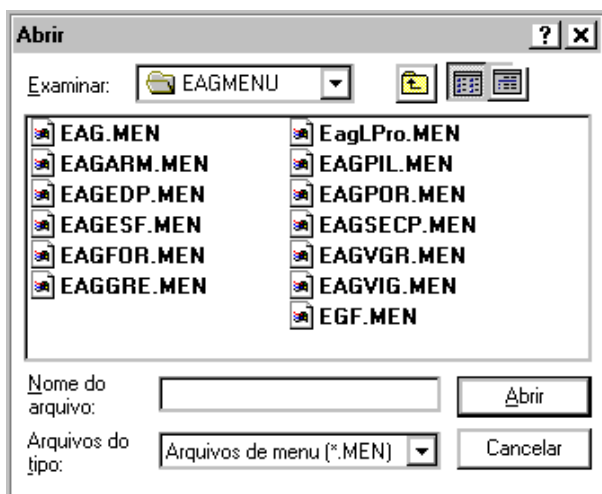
Abrir

?

Examinar: EAGMENU

EAG.MEN
EAGARM.MEN
EAGEDP.MEN
EAGESF.MEN
EAGFOR.MEN
EAGGRE.MEN

EagLPro.MEN
EAGPIL.MEN
EAGPOR.MEN
EAGSECP.MEN
EAGVGR.MEN
EAGVIG.MEN
EGF.MEN

Nome do arquivo:

Abrir

Arquivos do tipo: Arquivos de menu (*.MEN)

Cancelar